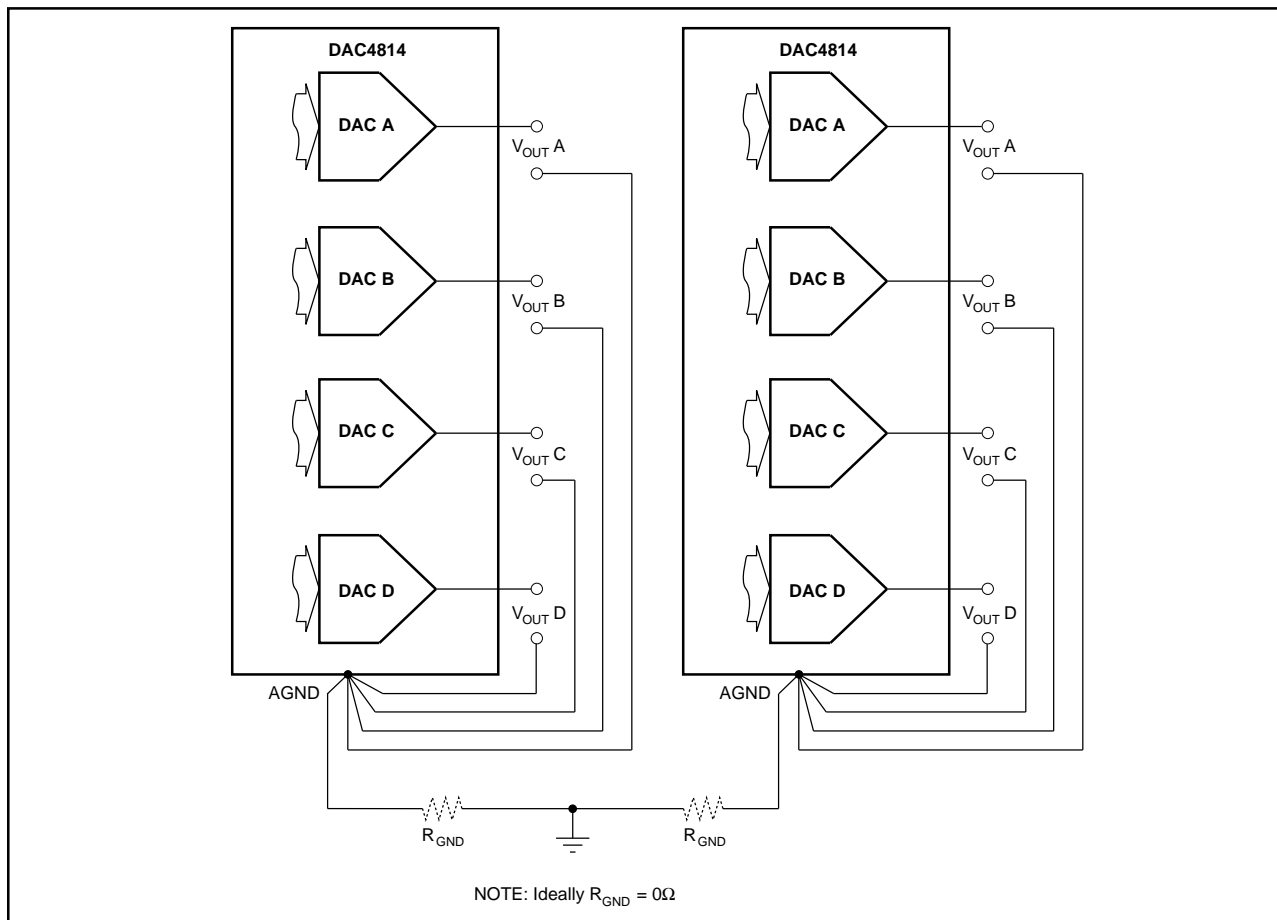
DAC4814

DAC A

$V_{OUT}$ A

DAC B

$V_{OUT}$ B

DAC C

$V_{OUT}$ C

DAC D

$V_{OUT}$ D

AGND

DAC4814

DAC A

$V_{OUT}$ A

DAC B

$V_{OUT}$ B

DAC C

$V_{OUT}$ C

DAC D

$V_{OUT}$ D

AGND

$R_{GND}$

$R_{GND}$

NOTE: Ideally $R_{GND} = 0\Omega$